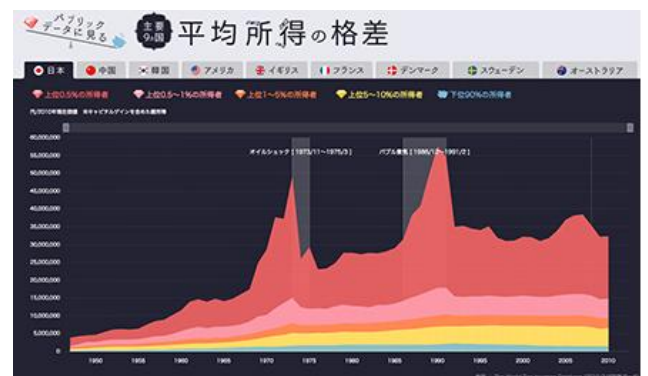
パブリックデータに見る 主要9ヵ国 平均所得の格差

日本 中国 韓国 アメリカ イギリス フランス デンマーク スウェーデン オーストラリア

上位0.5%の所得者 上位0.5〜1%の所得者 上位1〜5%の所得者 上位5〜10%の所得者 下位90%の所得者

円/2010年固定価格 ※キャピタルゲインを含める場合

60,000,000
55,000,000
50,000,000
45,000,000
40,000,000
35,000,000
30,000,000
25,000,000
20,000,000
15,000,000
10,000,000
5,000,000
0

オイルショック [1973/11〜1975/3]

バブル景気 [1986/12〜1991/2]

1950 1955 1960 1965 1970 1975 1980 1985 1990 1995 2000 2005 2010